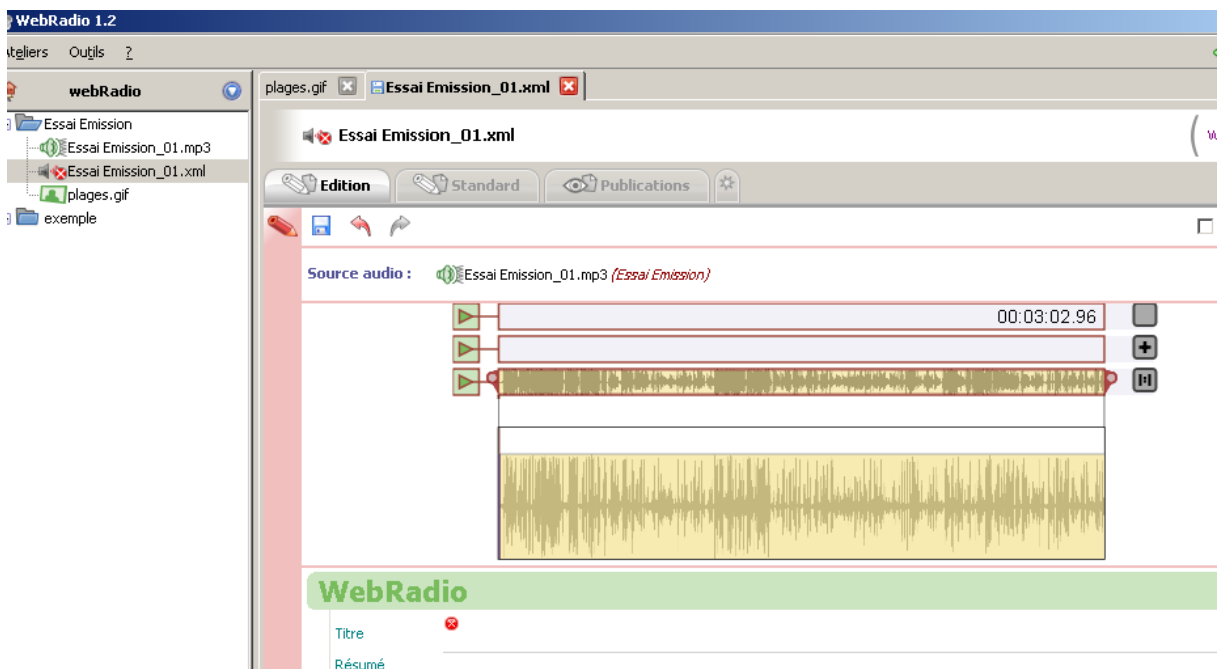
WebRadio 1.2

Ateliers Outils ?

webRadio

Essai Emission

Essai Emission_01.mp3

Essai Emission_01.xml

plages.gif

exemple

plages.gif

Essai Emission_01.xml

Essai Emission_01.xml

Edition

Standard

Publications

Source audio : Essai Emission_01.mp3 (Essai Emission)

00:03:02.96

WebRadio

Titre

Résumé